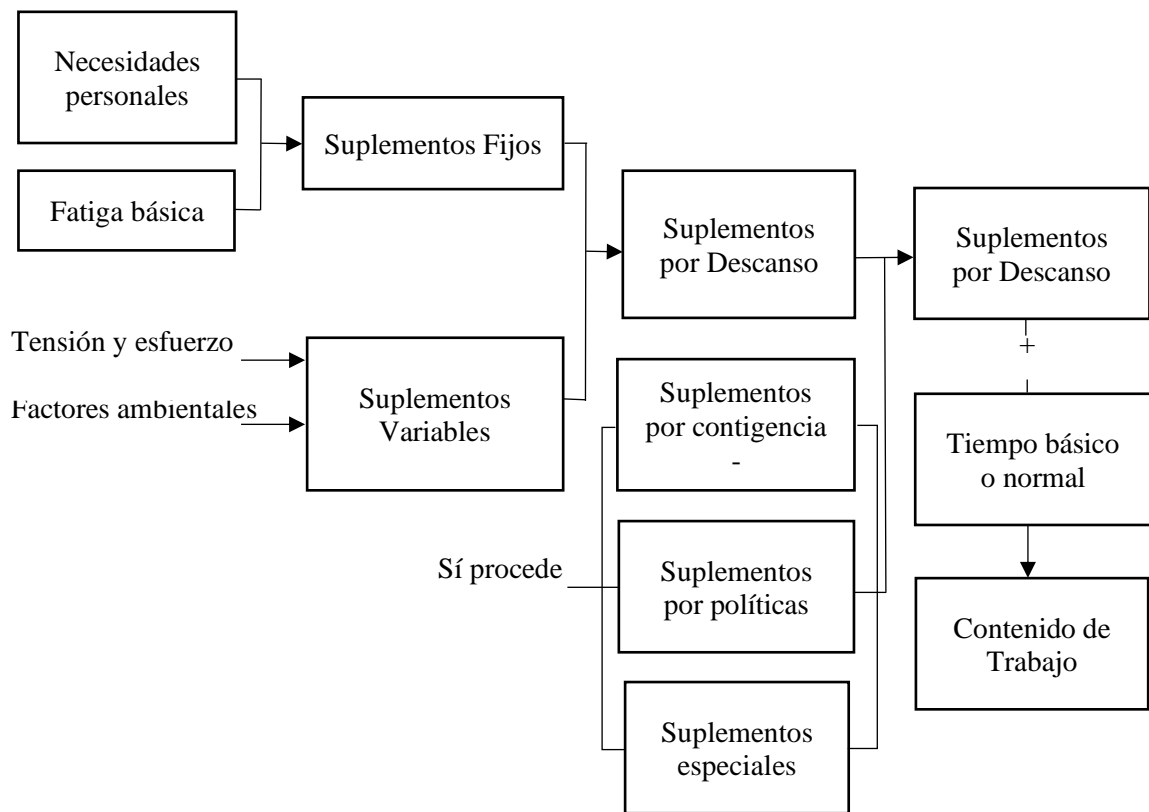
Necesidades personales

Fatiga básica

Suplementos Fijos

Tensión y esfuerzo

Factores ambientales

Suplementos Variables

Suplementos por Descanso

Suplementos por contigencia

-

Sí procede

Suplementos por políticas

Suplementos especiales

Suplementos por Descanso

+

Tiempo básico o normal

Contenido de Trabajo